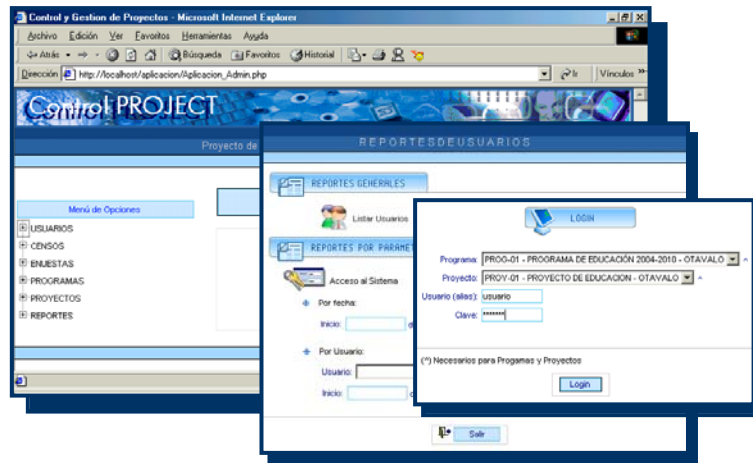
Control y Gestion de Proyectos - Microsoft Internet Explorer

Archivo Edición Ver Favoritos Herramientas Ayuda

Atrás Búsqueda Favoritos Historial

Dirección http://localhost/aplicacion/Aplicacion_Admin.php Ir Vínculos »

Control PROJECT

Proyecto de

Menú de Opciones

USUARIOS
CENSOS
ENUESTAS
PROGRAMAS
PROYECTOS
REPORTES

REPORTESDEUSUARIOS

REPORTES GENERALES

Listar Usuarios

REPORTES POR PARAMET

Acceso al Sistema

Por fecha:

Inicio:

Por Usuario:

Usuario:

Inicio:

Salir

LOGIN

Programa: PROO-01 - PROGRAMA DE EDUCACIÓN 2004-2010 - OTAVALO *

Proyecto: PROY-01 - PROYECTO DE EDUCACION - OTAVALO *

Usuario (alias): usuario

Clave: •••••••

(*) Necesarios para Progamas y Proyectos

Login